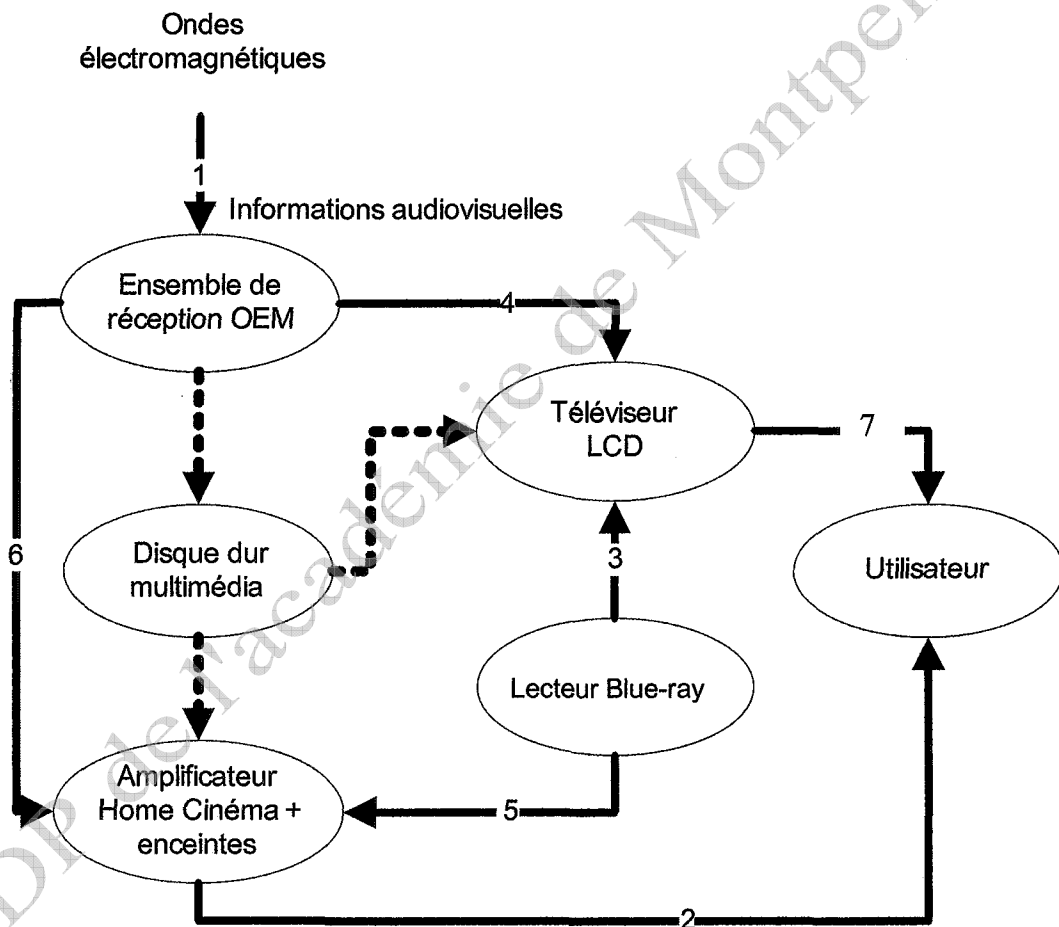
Ondes électromagnétiques

1

Informations audiovisuelles

Ensemble de réception OEM

4

Téléviseur LCD

7

Utilisateur

6

Disque dur multimédia

3

Lecteur Blue-ray

Amplificateur Home Cinéma + enceintes

5

2

DP de l'académie de Montpellier